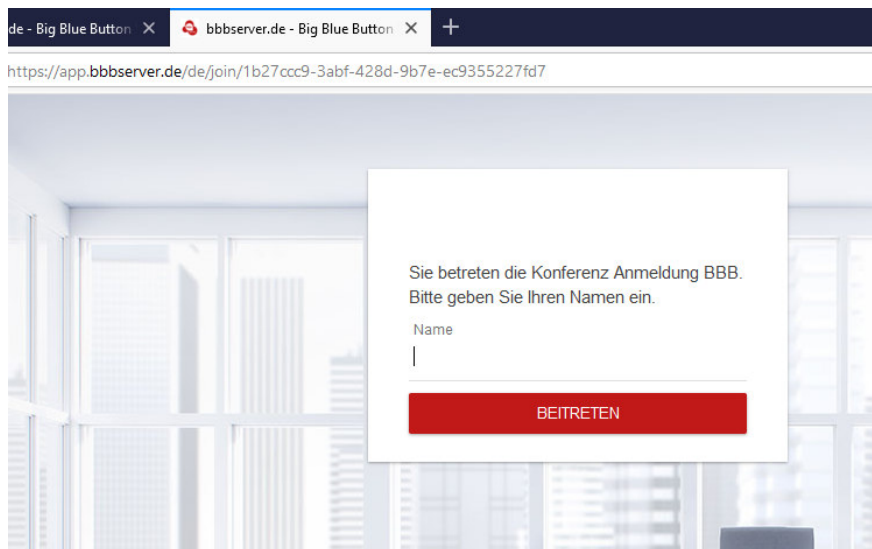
de - Big Blue Button ✕
bbbserver.de - Big Blue Button ✕
+

https://app.bbbserver.de/de/join/1b27ccc9-3abf-428d-9b7e-ec9355227fd7

Sie betreten die Konferenz Anmeldung BBB. Bitte geben Sie Ihren Namen ein.

Name

BEITRETEN